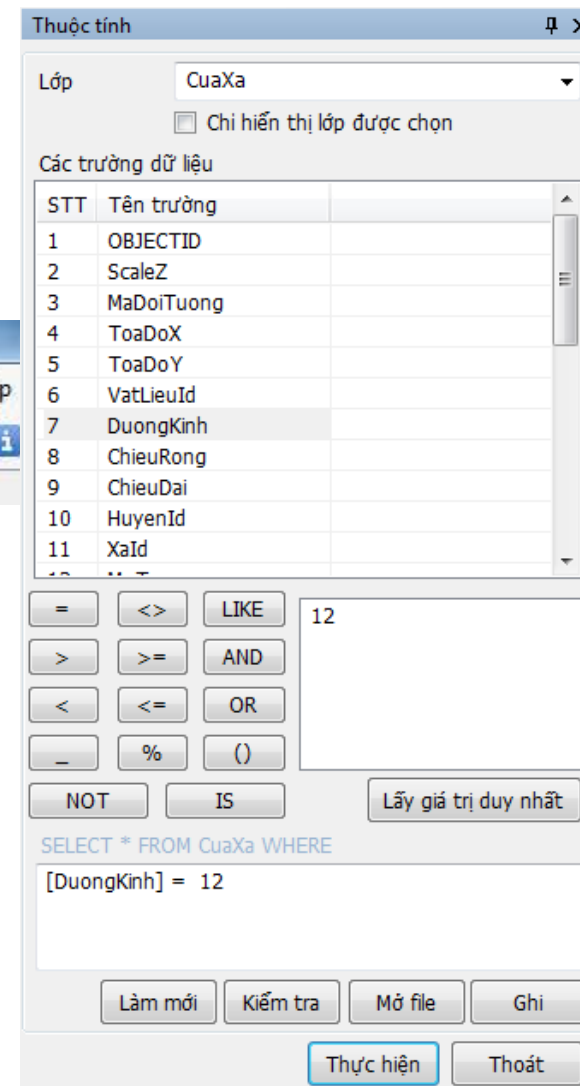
Thuộc tính

Lớp CuaXa

Chỉ hiển thị lớp được chọn

Các trường dữ liệu

| STT | Tên trường |
|---|---|
| 1 | OBJECTID |
| 2 | ScaleZ |
| 3 | MaDoiTuong |
| 4 | ToaDoX |
| 5 | ToaDoY |
| 6 | VatLieuId |
| 7 | DuongKinh |
| 8 | ChieuRong |
| 9 | ChieuDai |
| 10 | HuyenId |
| 11 | XaId |

= <> LIKE
> >= AND
< <= OR
_ % ()
NOT IS

12

Lấy giá trị duy nhất

SELECT * FROM CuaXa WHERE

[DuongKinh] = 12

Làm mới Kiểm tra Mở file Ghi

Thực hiện Thoát